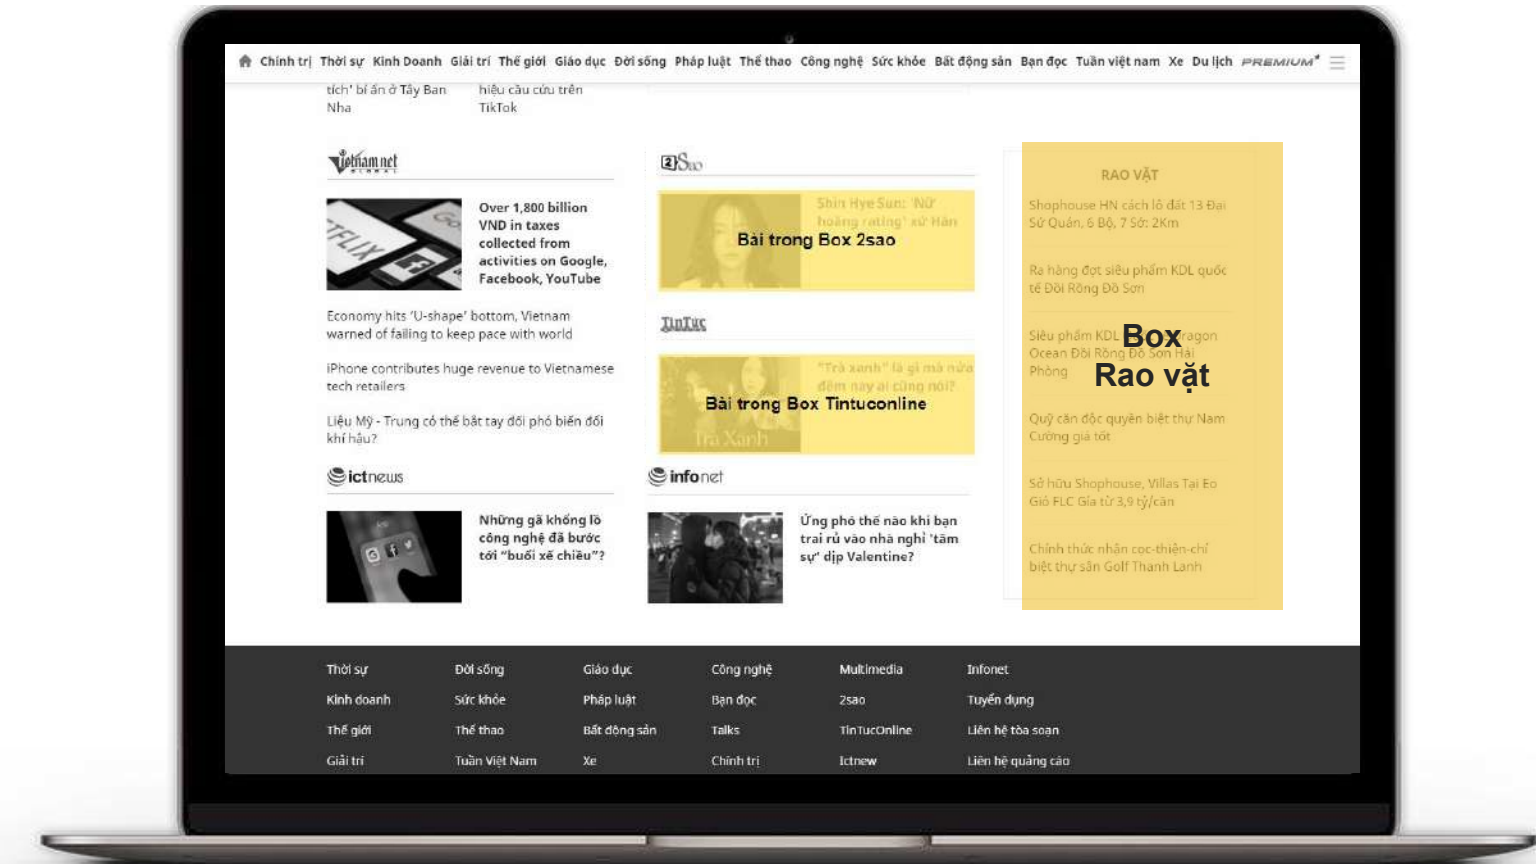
Chính trị Thời sự Kinh Doanh Giải trí Thế giới Giáo dục Đời sống Pháp luật Thể thao Công nghệ Sức khỏe Bất động sản Bạn đọc Tuần việt nam Xe Du lịch PREMIUM

tích' bí ẩn ở Tây Ban Nha

hiệu cầu cứu trên TikTok

Vietnamnet GLOBAL

Over 1,800 billion VND in taxes collected from activities on Google, Facebook, YouTube

Economy hits 'U-shape' bottom, Vietnam warned of failing to keep pace with world

iPhone contributes huge revenue to Vietnamese tech retailers

Liệu Mỹ - Trung có thể bắt tay đối phó biến đổi khí hậu?

ictnews

Những gã khổng lồ công nghệ đã bước tới "buổi xế chiều"?

2Sao

Shin Hye Sun: 'Nữ hoàng rating' xứ Hàn

Bài trong Box 2sao

TinTuc

"Trà xanh" là gì mà nửa đêm nay ai cũng nói?

Trà Xanh

Bài trong Box Tintuconline

infonet

Ứng phó thế nào khi bạn trai rủ vào nhà nghỉ 'tâm sự' dịp Valentine?

RAO VẶT

Shophouse HN cách lô đất 13 Đại Sứ Quán, 6 Bộ, 7 Sở: 2Km

Ra hàng đợt siêu phẩm KDL quốc tế Đồi Rồng Đồ Sơn

Siêu phẩm KDL Dragon Ocean Đồi Rồng Đồ Sơn Hải Phòng

Box Rao vặt

Quỹ căn độc quyền biệt thự Nam Cường giá tốt

Sở hữu Shophouse, Villas Tại Eo Gió FLC Giá từ 3,9 tỷ/căn

Chính thức nhận cọc-thiện-chí biệt thự sân Golf Thanh Lanh

Thời sự
Kinh doanh
Thế giới
Giải trí
Đời sống
Sức khỏe
Thể thao
Tuần Việt Nam
Giáo dục
Pháp luật
Bất động sản
Xe
Công nghệ
Bạn đọc
Talks
Chính trị
Multimedia
2sao
TinTucOnline
Ictnew
Infonet
Tuyển dụng
Liên hệ tòa soạn
Liên hệ quảng cáo